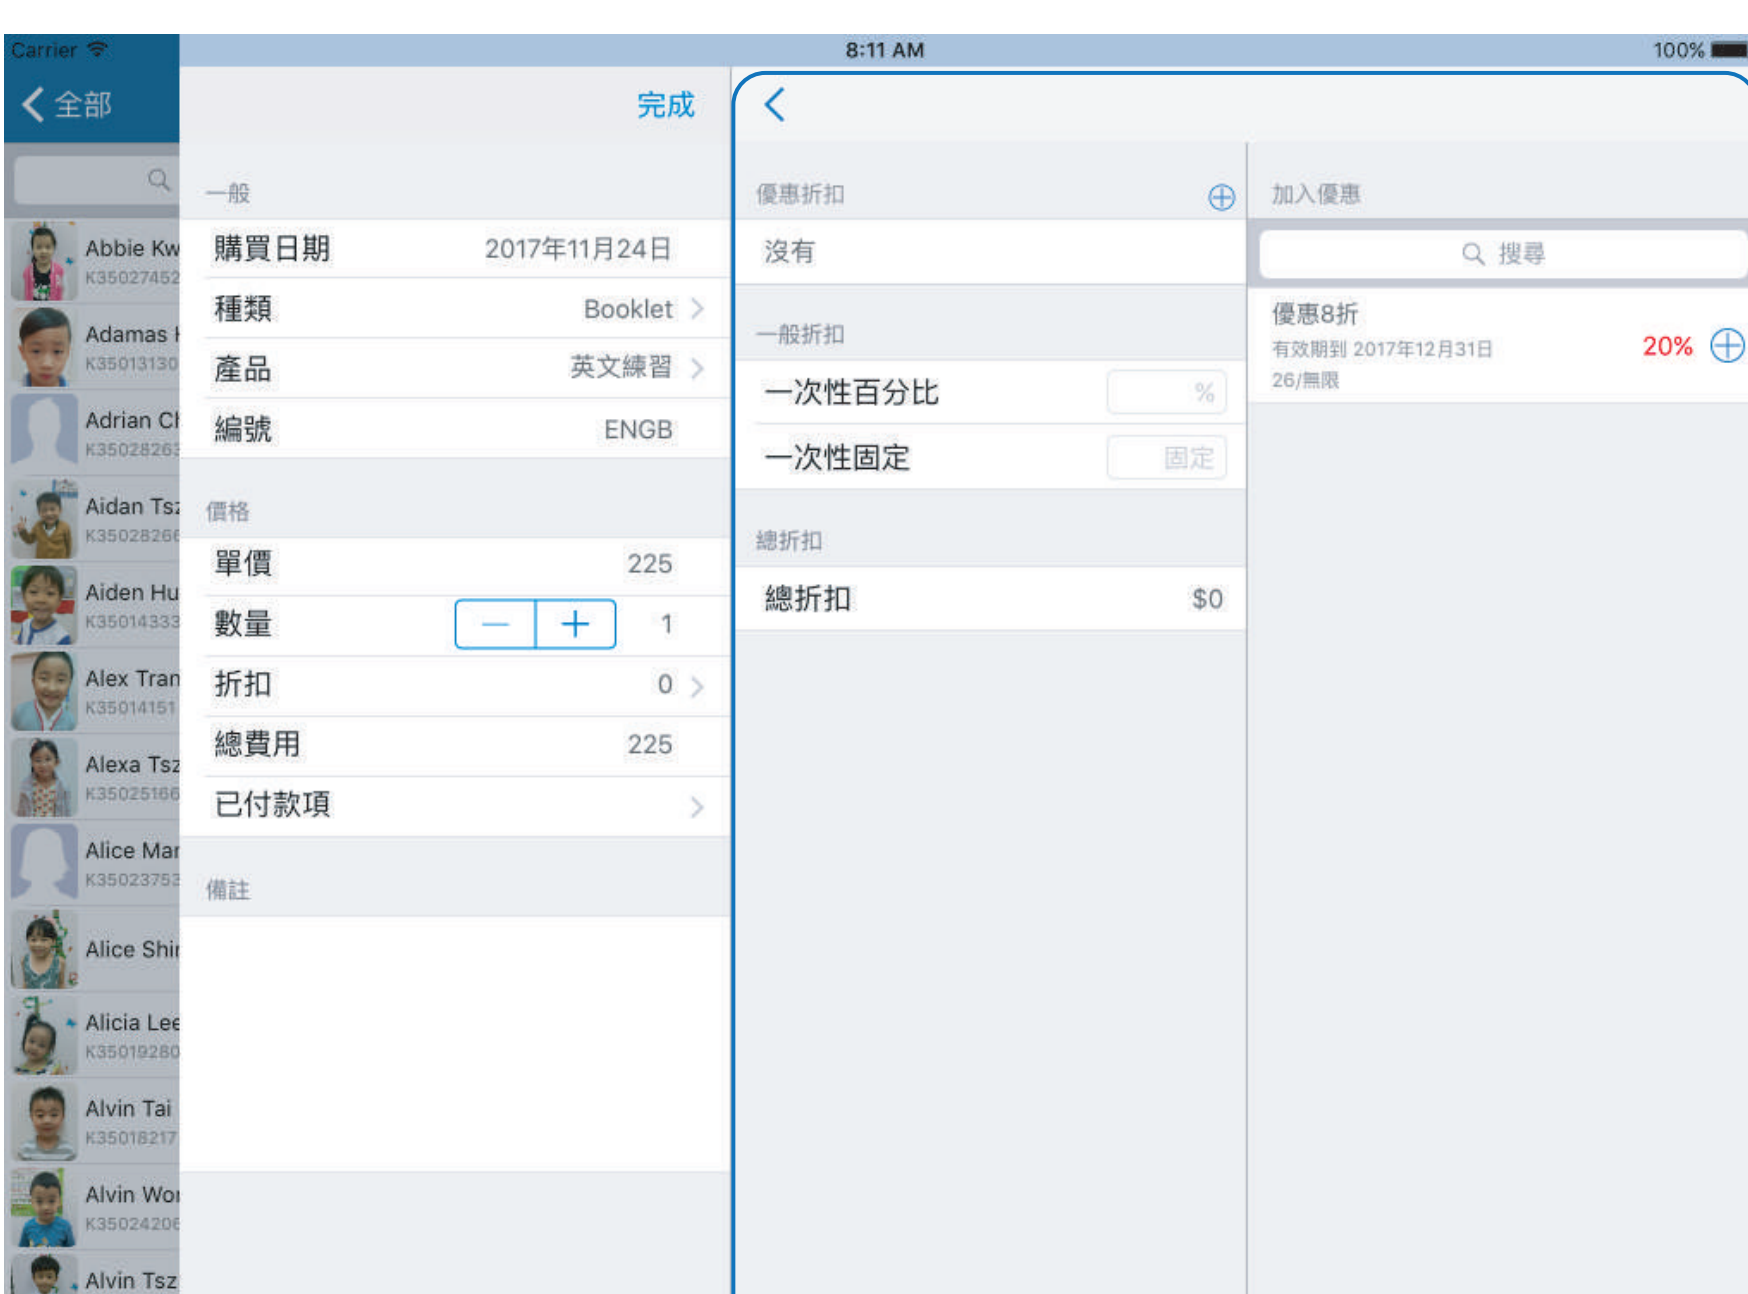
Carrier 8:11 AM 100%

全部

Abbie Kw
K35027452
Adamas
K35013130
Adrian Cl
K3502826
Aidan Tsz
K3502826
Aiden Hu
K3501433
Alex Tran
K35014151
Alexa Tsz
K35025166
Alice Mar
K35023753
Alice Shi
Alicia Lee
K35019280
Alvin Tai
K35018217
Alvin Wo
K3502420
Alvin Tsz

完成

一般
購買日期 2017年11月24日
種類 Booklet
產品 英文練習
編號 ENGB

價格
單價 225
數量 — + 1
折扣 0
總費用 225
已付款項

備註

優惠折扣
沒有

一般折扣
一次性百分比 %
一次性固定 固定

總折扣
總折扣 $0

加入優惠
搜尋
優惠8折
有效期到 2017年12月31日
26/無限
20%